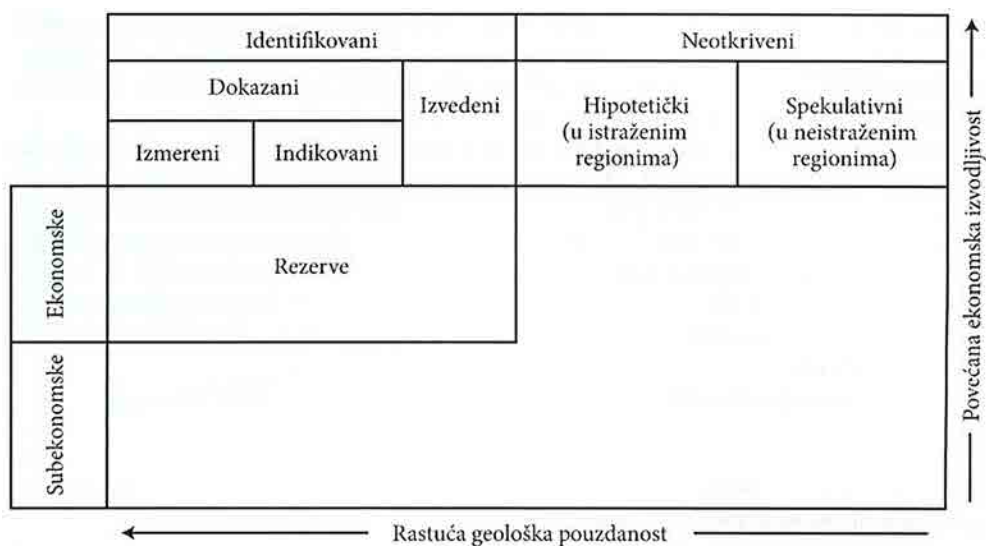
Identifikovani

Neotkriveni

Dokazani

Izvedeni

Hipotetički (u istraženim regionima)

Spekulativni (u neistraženim regionima)

Izmereni

Indikovani

Ekonomske

Rezerve

Subekonomske

Povećana ekonomska izvodljivost

Rastuća geološka pouzdanost